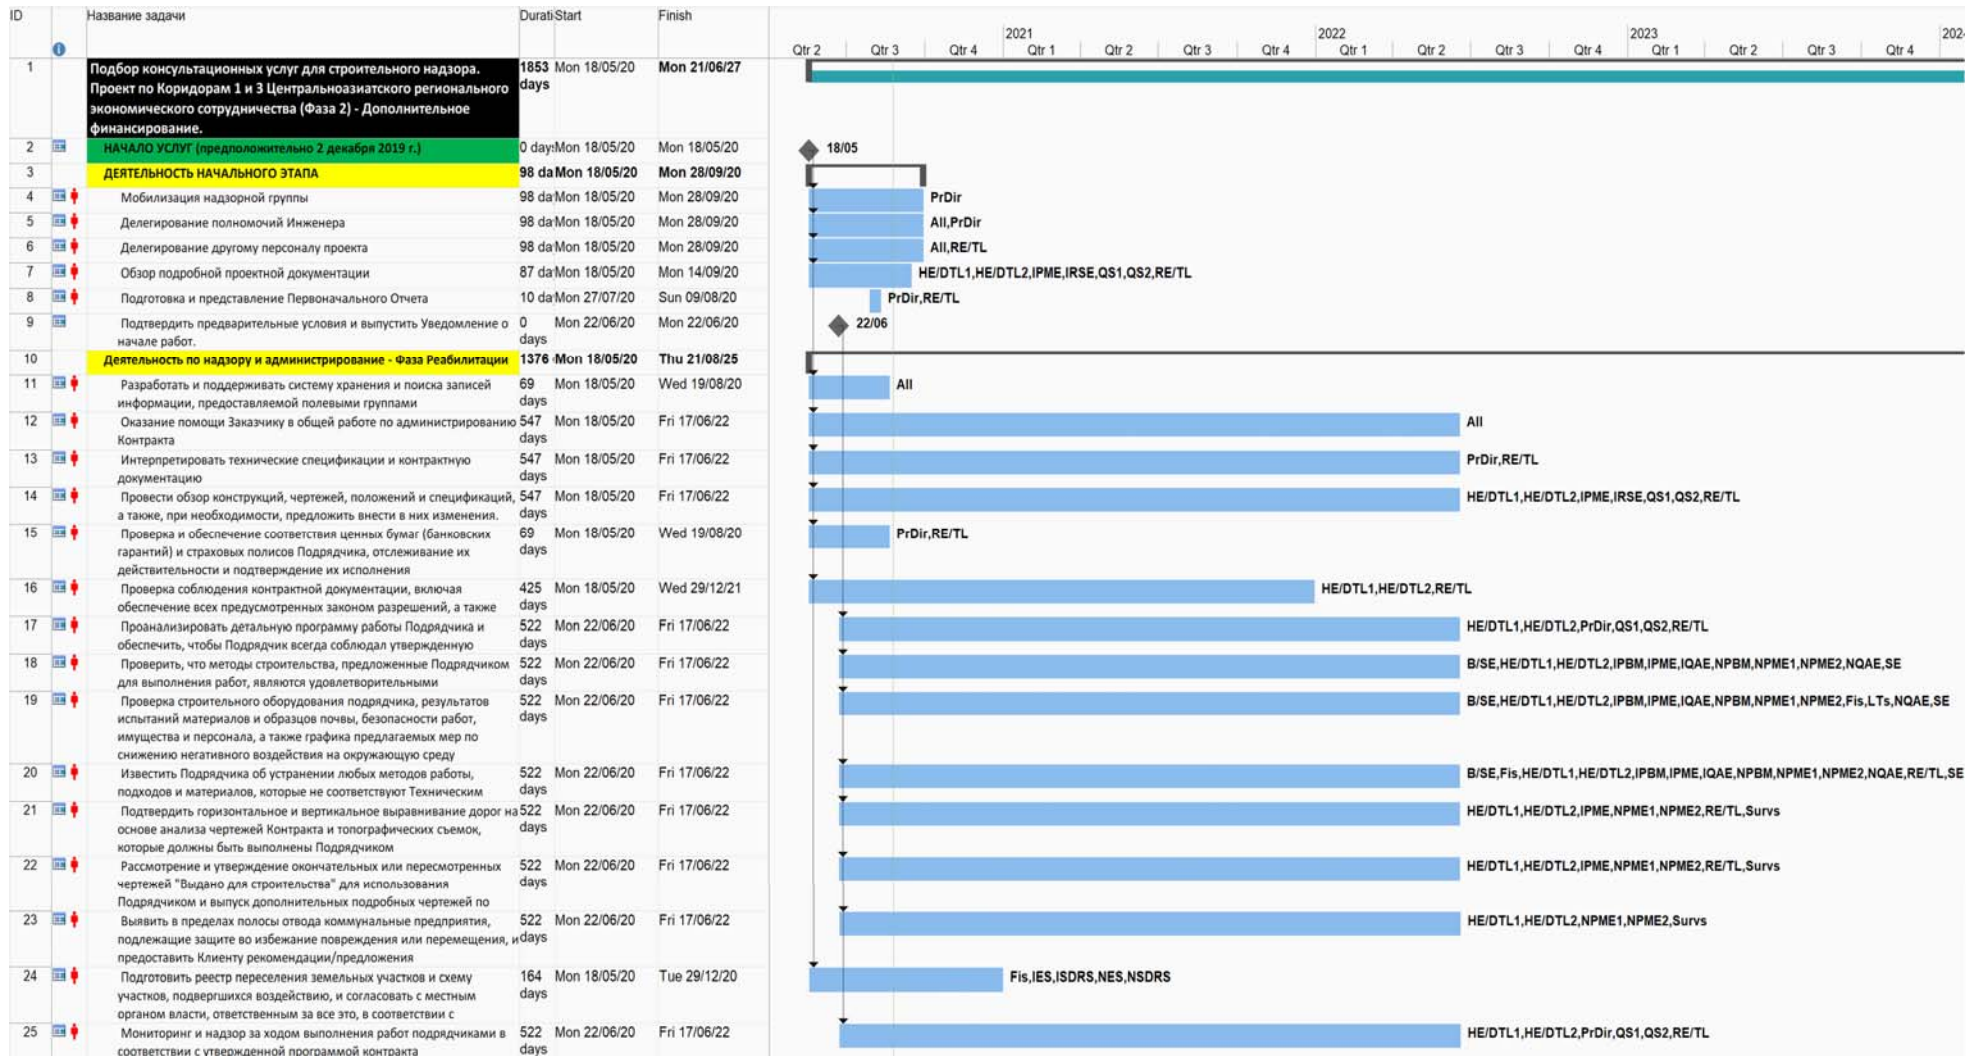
| ID | | Название задачи | Durati | Start | Finish |
|---|---|---|---|---|---|
| 1 | | Подбор консультационных услуг для строительного надзора. Проект по Коридорам 1 и 3 Центральноазиатского регионального экономического сотрудничества (Фаза 2) - Дополнительное финансирование. | 1853 days | Mon 18/05/20 | Mon 21/06/27 |
| 2 | | НАЧАЛО УСЛУГ (предположительно 2 декабря 2019 г.) | 0 day: | Mon 18/05/20 | Mon 18/05/20 |
| 3 | | ДЕЯТЕЛЬНОСТЬ НАЧАЛЬНОГО ЭТАПА | 98 da | Mon 18/05/20 | Mon 28/09/20 |
| 4 | | Мобилизация надзорной группы | 98 da | Mon 18/05/20 | Mon 28/09/20 |
| 5 | | Делегирование полномочий Инженера | 98 da | Mon 18/05/20 | Mon 28/09/20 |
| 6 | | Делегирование другому персоналу проекта | 98 da | Mon 18/05/20 | Mon 28/09/20 |
| 7 | | Обзор подробной проектной документации | 87 da | Mon 18/05/20 | Mon 14/09/20 |
| 8 | | Подготовка и представление Первоначального Отчета | 10 da | Mon 27/07/20 | Sun 09/08/20 |
| 9 | | Подтвердить предварительные условия и выпустить Уведомление о начале работ. | 0 days | Mon 22/06/20 | Mon 22/06/20 |
| 10 | | Деятельность по надзору и администрирование - Фаза Реабилитации | 1376 | Mon 18/05/20 | Thu 21/08/25 |
| 11 | | Разработать и поддерживать систему хранения и поиска записей информации, предоставляемой полевыми группами | 69 days | Mon 18/05/20 | Wed 19/08/20 |
| 12 | | Оказание помощи Заказчику в общей работе по администрированию Контракта | 547 days | Mon 18/05/20 | Fri 17/06/22 |
| 13 | | Интерпретировать технические спецификации и контрактную документацию | 547 days | Mon 18/05/20 | Fri 17/06/22 |
| 14 | | Провести обзор конструкций, чертежей, положений и спецификаций, а также, при необходимости, предложить внести в них изменения. | 547 days | Mon 18/05/20 | Fri 17/06/22 |
| 15 | | Проверка и обеспечение соответствия ценных бумаг (банковских гарантий) и страховых полисов Подрядчика, отслеживание их действительности и подтверждение их исполнения | 69 days | Mon 18/05/20 | Wed 19/08/20 |
| 16 | | Проверка соблюдения контрактной документации, включая обеспечение всех предусмотренных законом разрешений, а также | 425 days | Mon 18/05/20 | Wed 29/12/21 |
| 17 | | Проанализировать детальную программу работы Подрядчика и обеспечить, чтобы Подрядчик всегда соблюдал утвержденную | 522 days | Mon 22/06/20 | Fri 17/06/22 |
| 18 | | Проверить, что методы строительства, предложенные Подрядчиком для выполнения работ, являются удовлетворительными | 522 days | Mon 22/06/20 | Fri 17/06/22 |
| 19 | | Проверка строительного оборудования подрядчика, результатов испытаний материалов и образцов почвы, безопасности работ, имущества и персонала, а также графика предлагаемых мер по снижению негативного воздействия на окружающую среду | 522 days | Mon 22/06/20 | Fri 17/06/22 |
| 20 | | Известить Подрядчика об устранении любых методов работы, подходов и материалов, которые не соответствуют Техническим | 522 days | Mon 22/06/20 | Fri 17/06/22 |
| 21 | | Подтвердить горизонтальное и вертикальное выравнивание дорог на основе анализа чертежей Контракта и топографических съемок, которые должны быть выполнены Подрядчиком | 522 days | Mon 22/06/20 | Fri 17/06/22 |
| 22 | | Рассмотрение и утверждение окончательных или пересмотренных чертежей "Выдано для строительства" для использования Подрядчиком и выпуск дополнительных подробных чертежей по | 522 days | Mon 22/06/20 | Fri 17/06/22 |
| 23 | | Выявить в пределах полосы отвода коммунальные предприятия, подлежащие защите во избежание повреждения или перемещения, и предоставить Клиенту рекомендации/предложения | 522 days | Mon 22/06/20 | Fri 17/06/22 |
| 24 | | Подготовить реестр переселения земельных участков и схему участков, подвергшихся воздействию, и согласовать с местным органом власти, ответственным за все это, в соответствии с | 164 days | Mon 18/05/20 | Tue 29/12/20 |
| 25 | | Мониторинг и надзор за ходом выполнения работ подрядчиками в соответствии с утвержденной программой контракта | 522 days | Mon 22/06/20 | Fri 17/06/22 |

Qtr 2 Qtr 3 Qtr 4 2021 Qtr 1 Qtr 2 Qtr 3 Qtr 4 2022 Qtr 1 Qtr 2 Qtr 3 Qtr 4 2023 Qtr 1 Qtr 2 Qtr 3 Qtr 4 202

18/05
PrDir
All,PrDir
All,RE/TL
HE/DTL1,HE/DTL2,IPME,IRSE,QS1,QS2,RE/TL
PrDir,RE/TL
22/06
All
All
PrDir,RE/TL
HE/DTL1,HE/DTL2,IPME,IRSE,QS1,QS2,RE/TL
PrDir,RE/TL
HE/DTL1,HE/DTL2,RE/TL
HE/DTL1,HE/DTL2,PrDir,QS1,QS2,RE/TL
B/SE,HE/DTL1,HE/DTL2,IPBM,IPME,IQAE,NPBM,NPME1,NPME2,NQAE,SE
B/SE,HE/DTL1,HE/DTL2,IPBM,IPME,IQAE,NPBM,NPME1,NPME2,Fis,LTs,NQAE,SE
B/SE,Fis,HE/DTL1,HE/DTL2,IPBM,IPME,IQAE,NPBM,NPME1,NPME2,NQAE,RE/TL,SE
HE/DTL1,HE/DTL2,IPME,NPME1,NPME2,RE/TL,Survs
HE/DTL1,HE/DTL2,IPME,NPME1,NPME2,RE/TL,Survs
HE/DTL1,HE/DTL2,NPME1,NPME2,Survs
Fis,IES,ISDRS,NES,NSDRS
HE/DTL1,HE/DTL2,PrDir,QS1,QS2,RE/TL